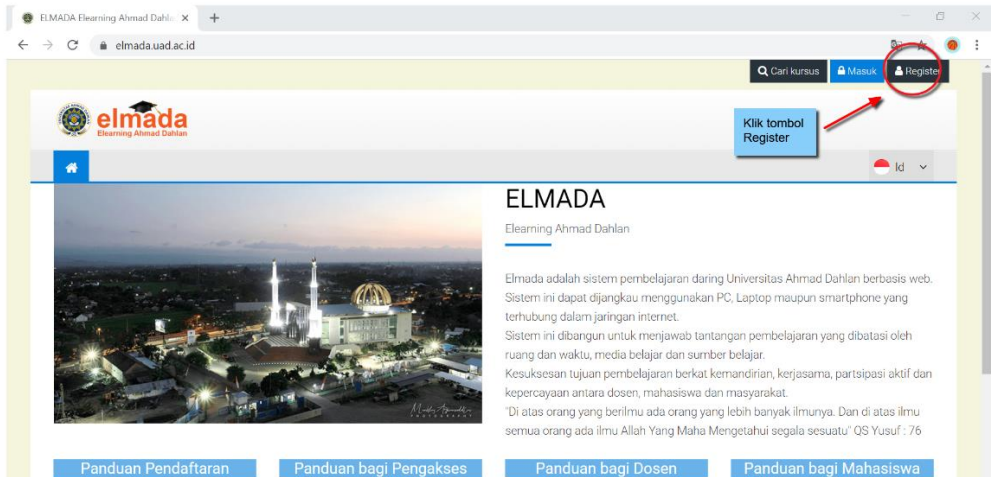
ELMADA Elearning Ahmad Dahla ×

elmada.uad.ac.id

Cari kursus  Masuk  Register

elmada
Elearning Ahmad Dahlan

Klik tombol Register

Id

ELMADA

Elearning Ahmad Dahlan

Elmada adalah sistem pembelajaran daring Universitas Ahmad Dahlan berbasis web. Sistem ini dapat dijangkau menggunakan PC, Laptop maupun smartphone yang terhubung dalam jaringan internet.
Sistem ini dibangun untuk menjawab tantangan pembelajaran yang dibatasi oleh ruang dan waktu, media belajar dan sumber belajar.
Kesuksesan tujuan pembelajaran berkat kemandirian, kerjasama, partsipasi aktif dan kepercayaan antara dosen, mahasiswa dan masyarakat.
"Di atas orang yang berilmu ada orang yang lebih banyak ilmunya. Dan di atas ilmu semua orang ada ilmu Allah Yang Maha Mengetahui segala sesuatu" QS Yusuf : 76

Panduan Pendaftaran  Panduan bagi Pengakses  Panduan bagi Dosen  Panduan bagi Mahasiswa